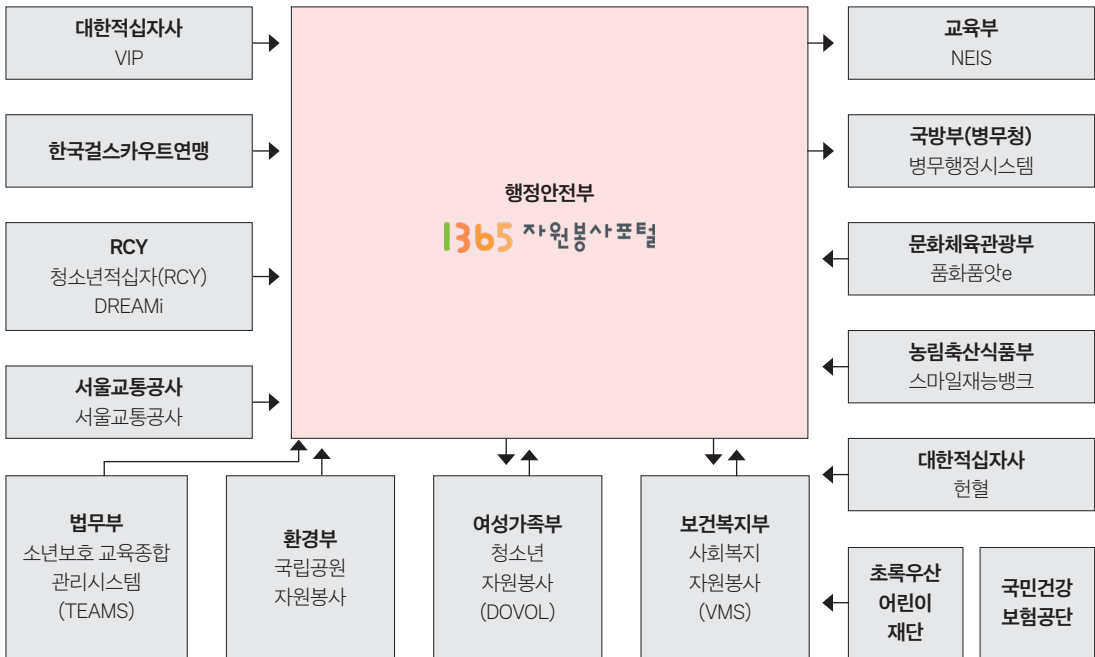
대한적십자사
VIP

한국걸스카우트연맹

RCY
청소년적십자(RCY)
DREAMi

서울교통공사
서울교통공사

행정안전부
1365 자원봉사포털

교육부
NEIS

국방부(병무청)
병무행정시스템

문화체육관광부
품화품앗e

농림축산식품부
스마일재능뱅크

대한적십자사
헌혈

법무부
소년보호 교육종합 관리시스템 (TEAMS)

환경부
국립공원 자원봉사

여성가족부
청소년 자원봉사 (DOVOL)

보건복지부
사회복지 자원봉사 (VMS)

초록우산 어린이 재단

국민건강 보험공단